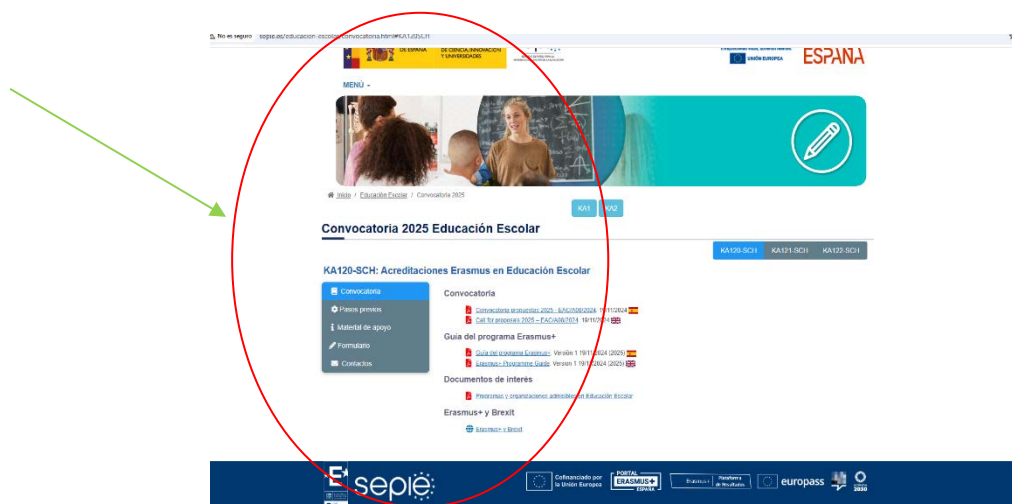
No es seguro sepie.es/educacion-escolar/convocatoria.html#KA120SCH

DE ESPAÑA DE CIENCIA, INNOVACIÓN Y UNIVERSIDADES

UNIÓN EUROPEA ESPAÑA

MENÚ

Inicio / Educación Escolar / Convocatoria 2025

KA1 KA2

Convocatoria 2025 Educación Escolar

KA120-SCH KA121-SCH KA122-SCH

KA120-SCH: Acreditaciones Erasmus en Educación Escolar

Convocatoria
Pasos previos
Material de apoyo
Formulario
Contactos

Convocatoria

Convocatoria propuestas 2025 - EAC/A08/2024 19/11/2024
Call for proposals 2025 – EAC/A08/2024 19/11/2024

Guía del programa Erasmus+

Guía del programa Erasmus+ Versión 1 19/11/2024 (2025)
Erasmus+ Programme Guide Version 1 19/11/2024 (2025)

Documentos de interés

Proyectos y organizaciones admisibles en Educación Escolar

Erasmus+ y Brexit

Erasmus+ y Brexit

sepie

Cofinanciado por la Unión Europea

PORTAL ERASMUS+ ESPAÑA

Erasmus+ Plataforma de Resultados

europass

2030